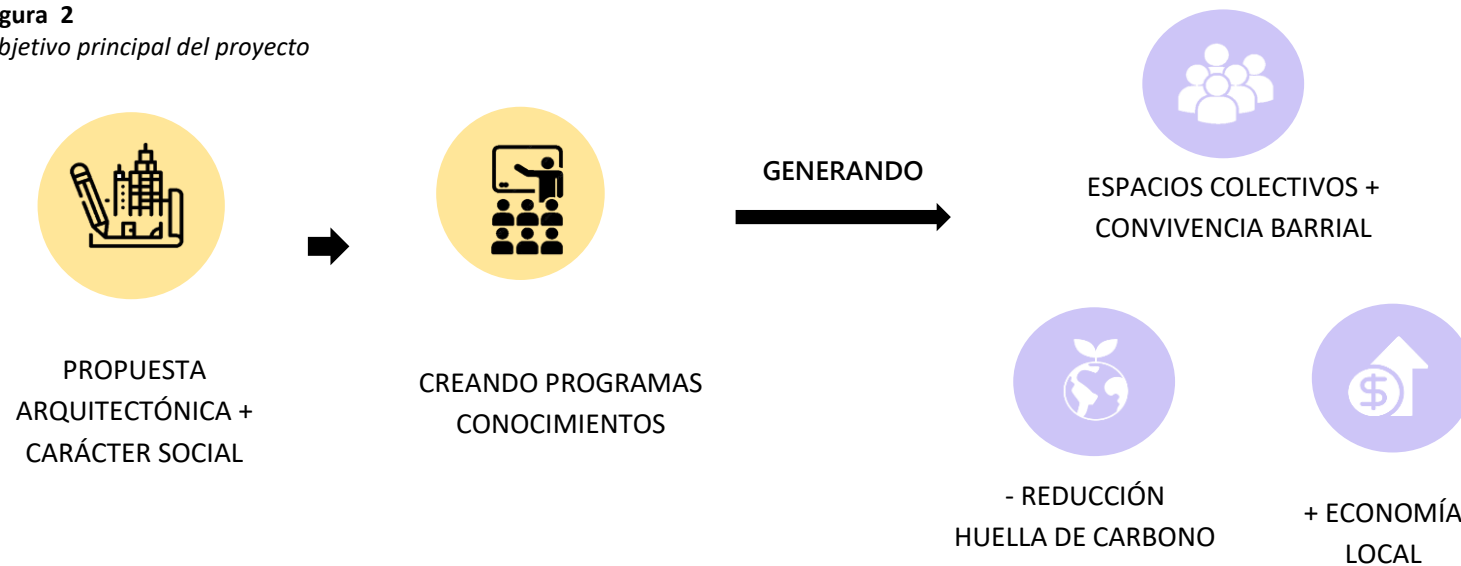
gura 2
bjetivo principal del proyecto

PROPUESTA ARQUITECTÓNICA + CARÁCTER SOCIAL

CREANDO PROGRAMAS CONOCIMIENTOS

GENERANDO

ESPACIOS COLECTIVOS + CONVIVENCIA BARRIAL

- REDUCCIÓN HUELLA DE CARBONO

+ ECONOMÍA LOCAL